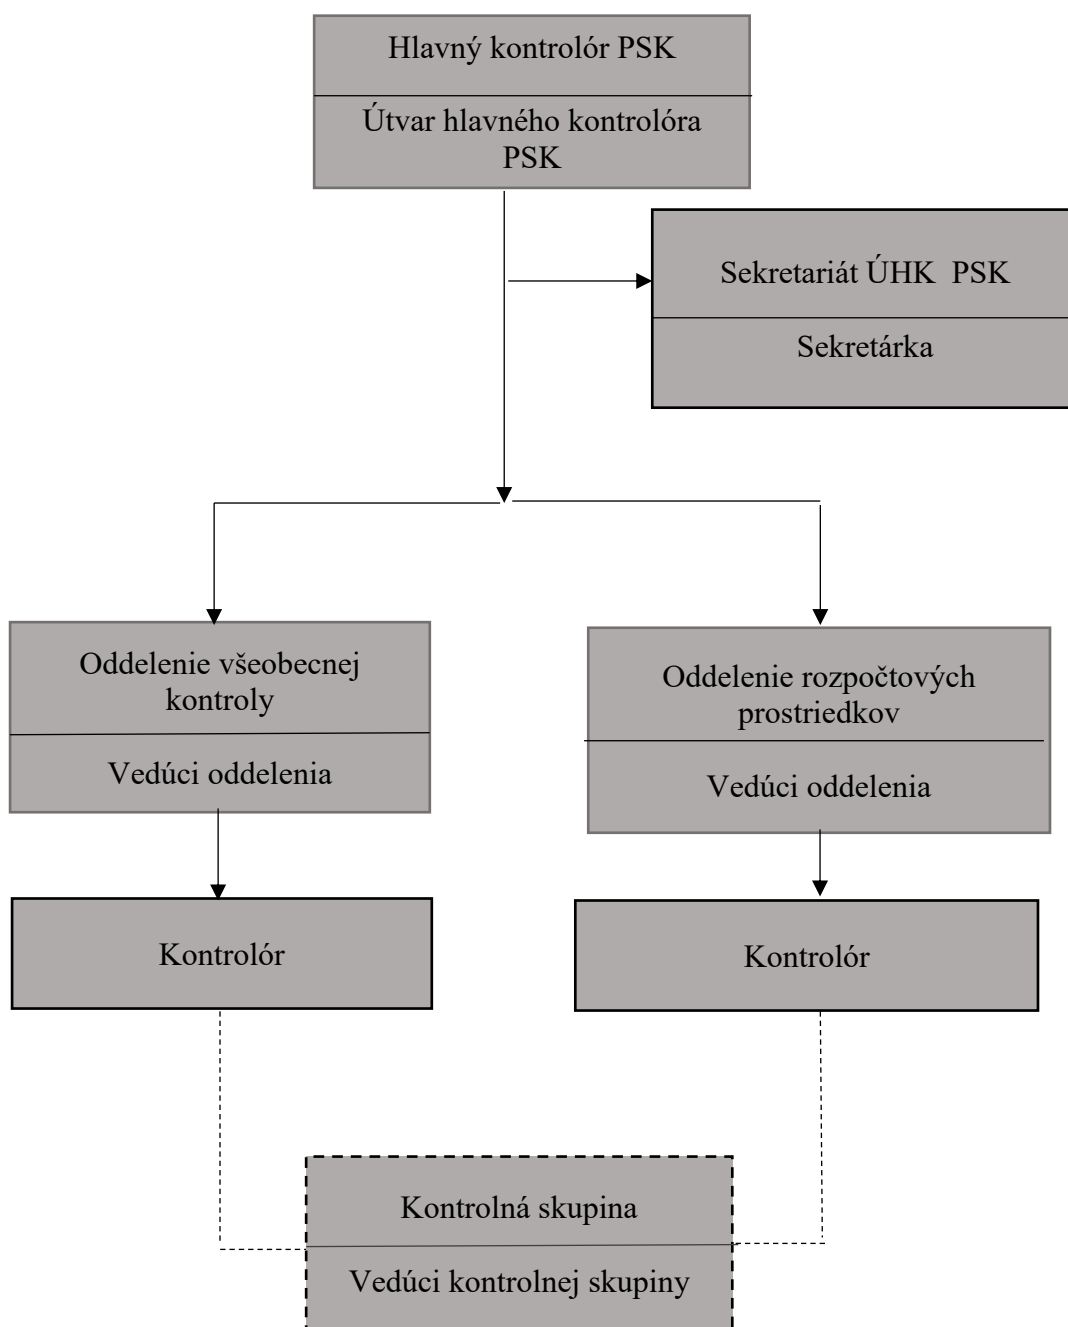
Hlavný kontrolór PSK

Útvar hlavného kontrolóra PSK

Sekretariát ÚHK PSK

Sekretárka

Oddelenie všeobecnej kontroly

Vedúci oddelenia

Oddelenie rozpočtových prostriedkov

Vedúci oddelenia

Kontrolór

Kontrolór

Kontrolná skupina

Vedúci kontrolnej skupiny